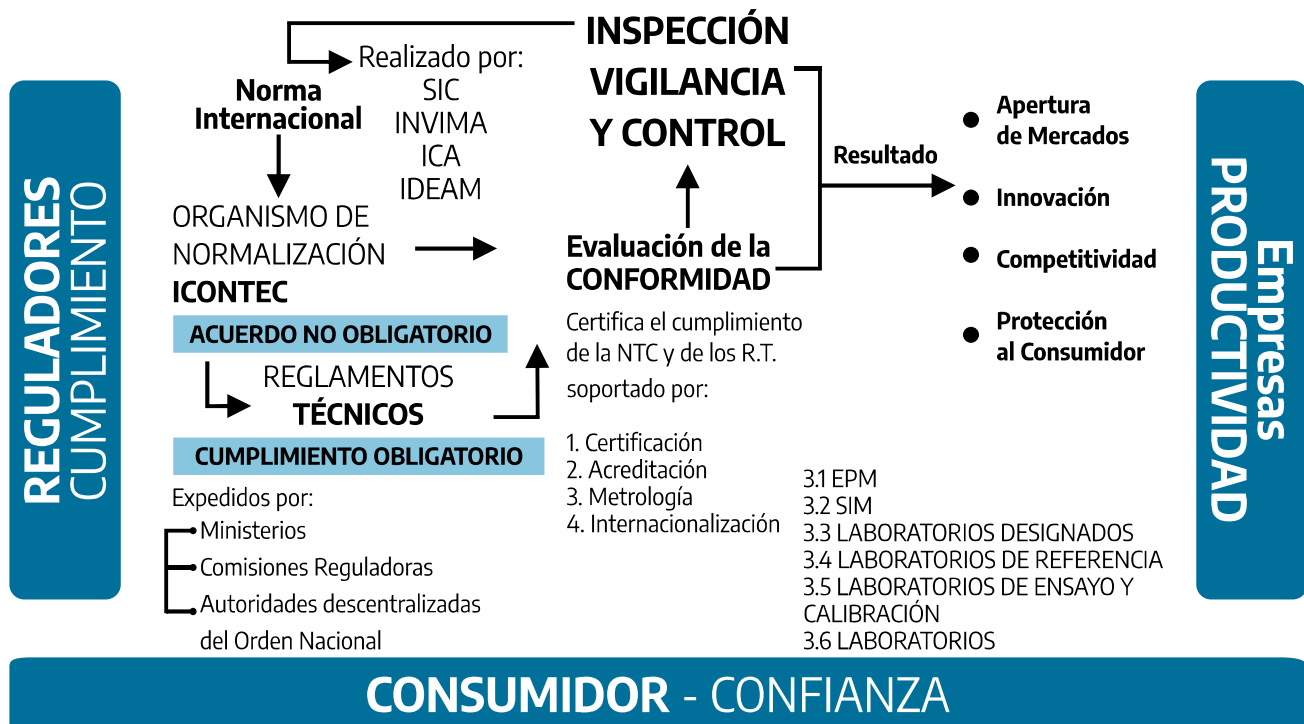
REGULADORES CUMPLIMIENTO

INSPECCIÓN VIGILANCIA Y CONTROL

Realizado por:
SIC
INVIMA
ICA
IDEAM

Norma Internacional

ORGANISMO DE NORMALIZACIÓN
ICONTEC

ACUERDO NO OBLIGATORIO

REGLAMENTOS TÉCNICOS

CUMPLIMIENTO OBLIGATORIO

Expedidos por:
Ministerios
Comisiones Reguladoras
Autoridades descentralizadas del Orden Nacional

Evaluación de la CONFORMIDAD

Certifica el cumplimiento de la NTC y de los R.T.
soportado por:

1. Certificación
2. Acreditación
3. Metrología
4. Internacionalización

3.1 EPM
3.2 SIM
3.3 LABORATORIOS DESIGNADOS
3.4 LABORATORIOS DE REFERENCIA
3.5 LABORATORIOS DE ENSAYO Y CALIBRACIÓN
3.6 LABORATORIOS

Resultado

Apertura de Mercados
Innovación
Competitividad
Protección al Consumidor

Empresas PRODUCTIVIDAD

CONSUMIDOR - CONFIANZA